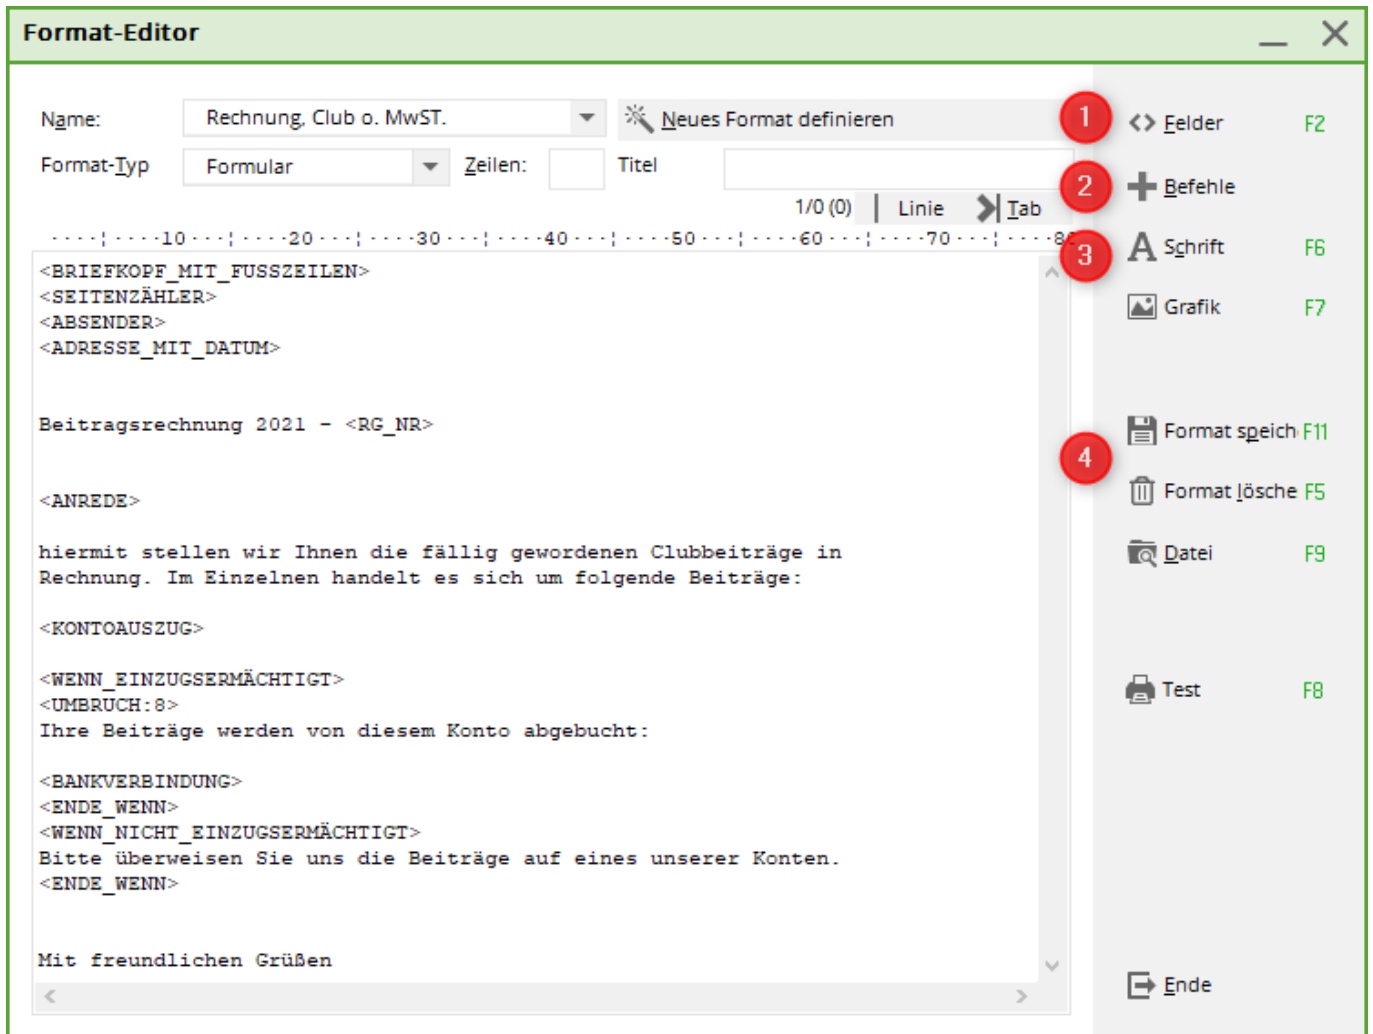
Format-Editor

Name: Rechnung, Club o. MwST.

Neues Format definieren

Format-Typ Formular

Zeilen:

Titel

1/0 (0) Linie Tab

····¦····10···¦····20···¦····30···¦····40···¦····50···¦····60···¦····70···¦····80

<BRIEFKOPF_MIT_FUSSZEILEN>
<SEITENZÄHLER>
<ABSENDER>
<ADRESSE_MIT_DATUM>

Beitragsrechnung 2021 – <RG_NR>

<ANREDE>

hiermit stellen wir Ihnen die fällig gewordenen Clubbeiträge in Rechnung. Im Einzelnen handelt es sich um folgende Beiträge:

<KONTOAUSZUG>

<WENN_EINZUGSERMÄCHTIGT>
<UMBRUCH:8>
Ihre Beiträge werden von diesem Konto abgebucht:

<BANKVERBINDUNG>
<ENDE_WENN>
<WENN_NICHT_EINZUGSERMÄCHTIGT>
Bitte überweisen Sie uns die Beiträge auf eines unserer Konten.
<ENDE_WENN>

Mit freundlichen Grüßen

1
2
3
4

Felder F2
Befehle
Schrift F6
Grafik F7
Format speich F11
Format lösche F5
Datei F9
Test F8
Ende